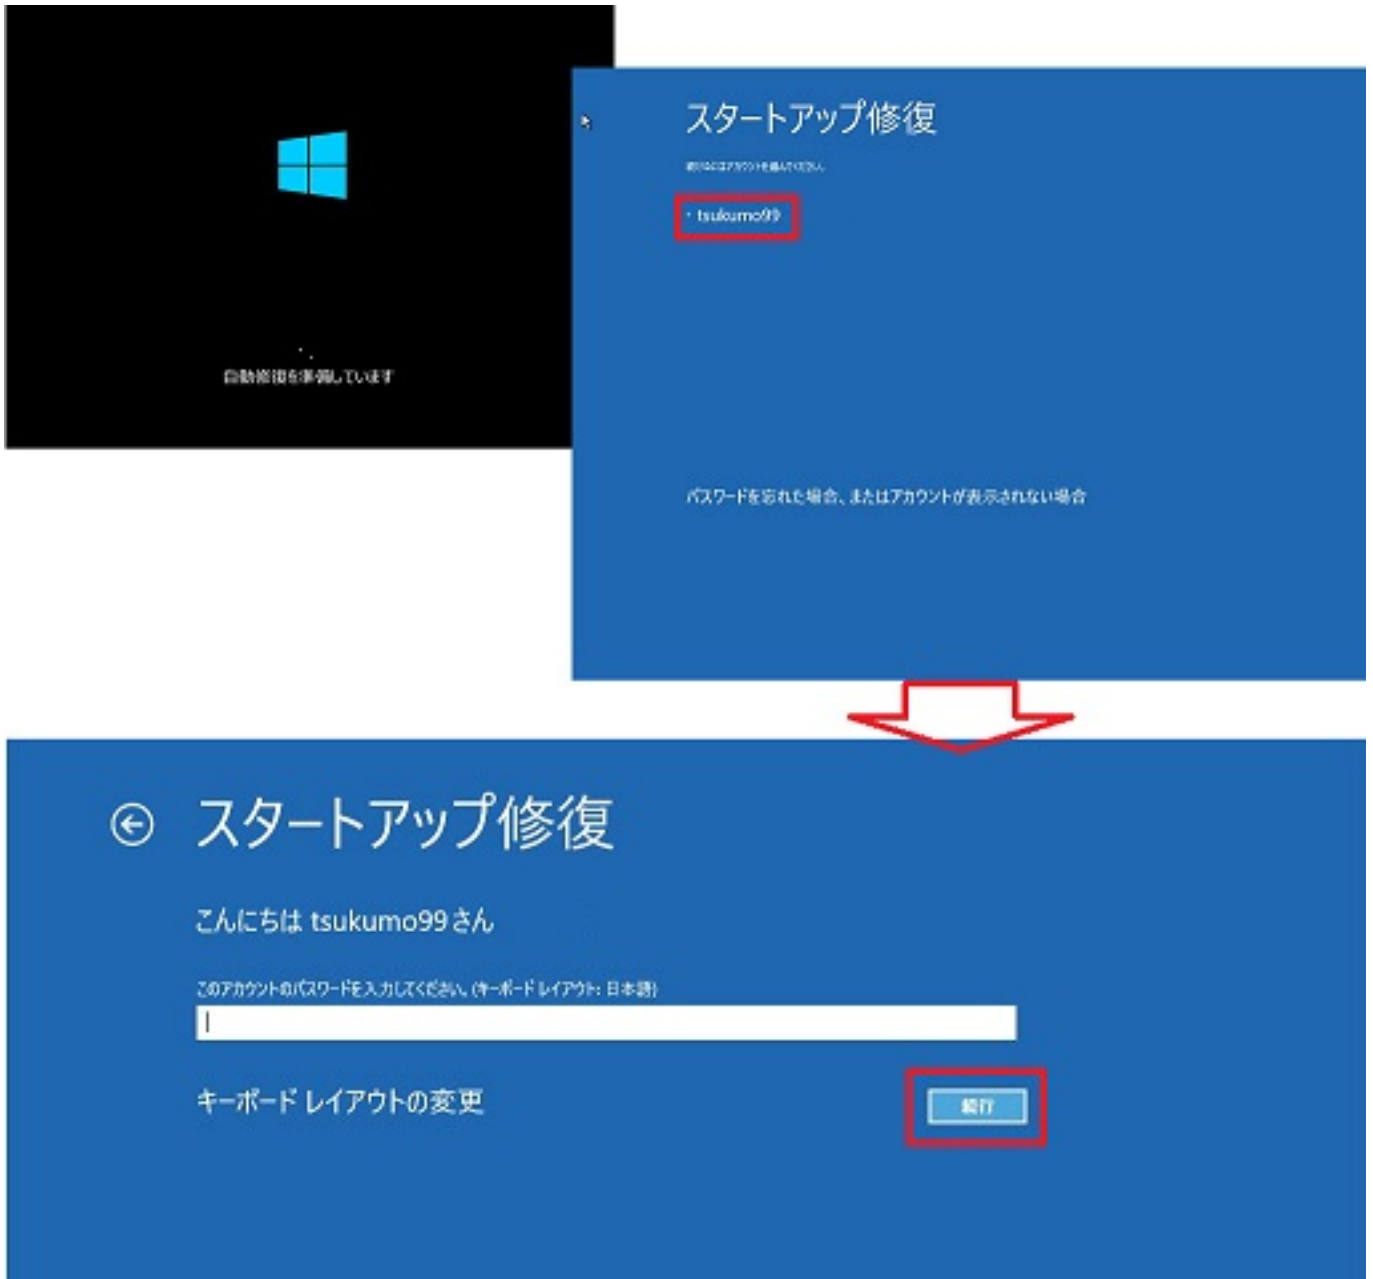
自動修復を準備しています

スタートアップ修復

続行するにはアカウントを選んでください。

tsukumo99

パスワードを忘れた場合、またはアカウントが表示されない場合

スタートアップ修復

こんにちは tsukumo99 さん

このアカウントのパスワードを入力してください。(キーボード レイアウト: 日本語)

キーボード レイアウトの変更

続行